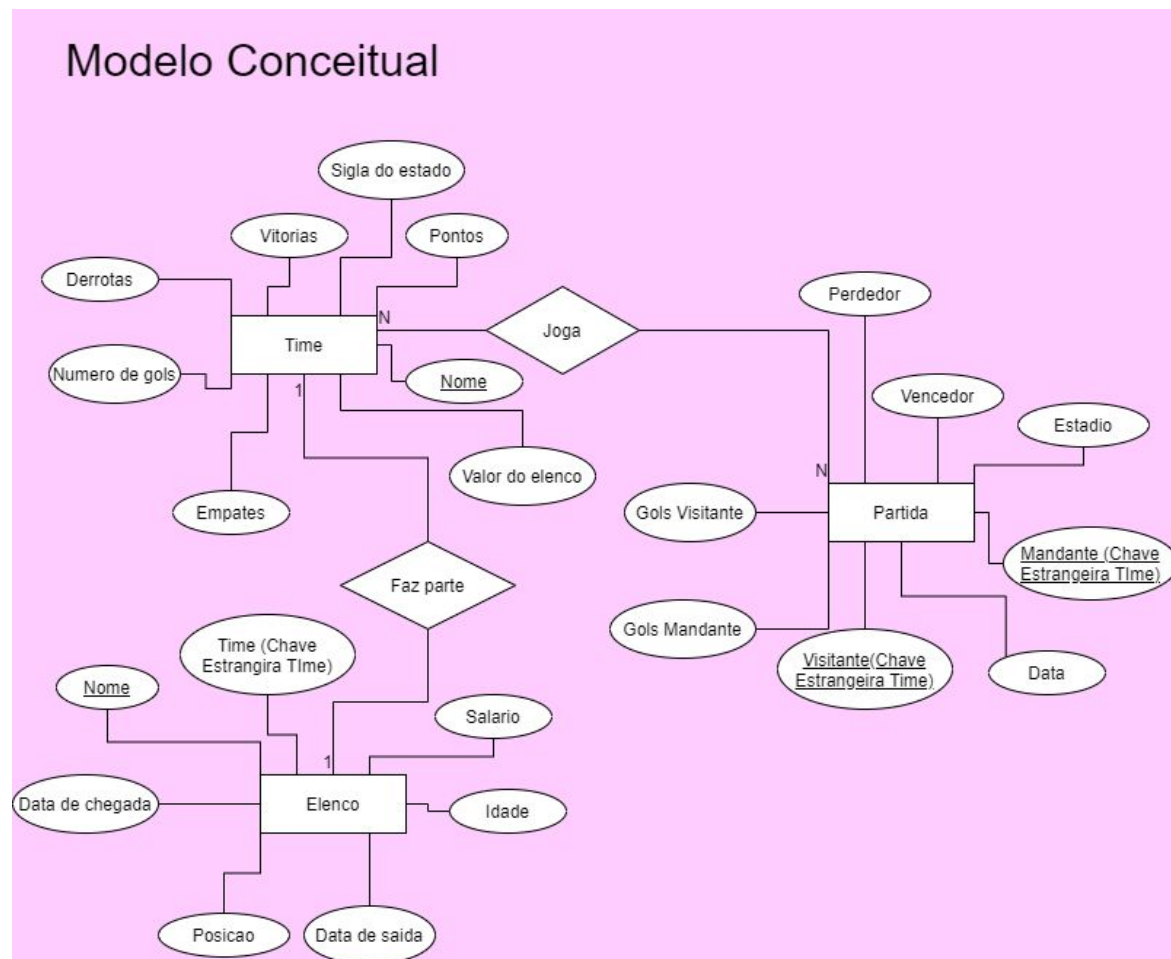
Modelo Conceitual

Sigla do estado

Vitorias

Pontos

Derrotas

N

Time

Joga

Numero de gols

Nome

1

Valor do elenco

Empates

Perdedor

Vencedor

Estadio

N

Gols Visitante

Partida

Mandante (Chave Estrangeira TIme)

Gols Mandante

Visitante(Chave Estrangeira Time)

Data

Faz parte

Time (Chave Estrangira TIme)

Nome

Salario

1

Data de chegada

Elenco

Idade

Posicao

Data de saida